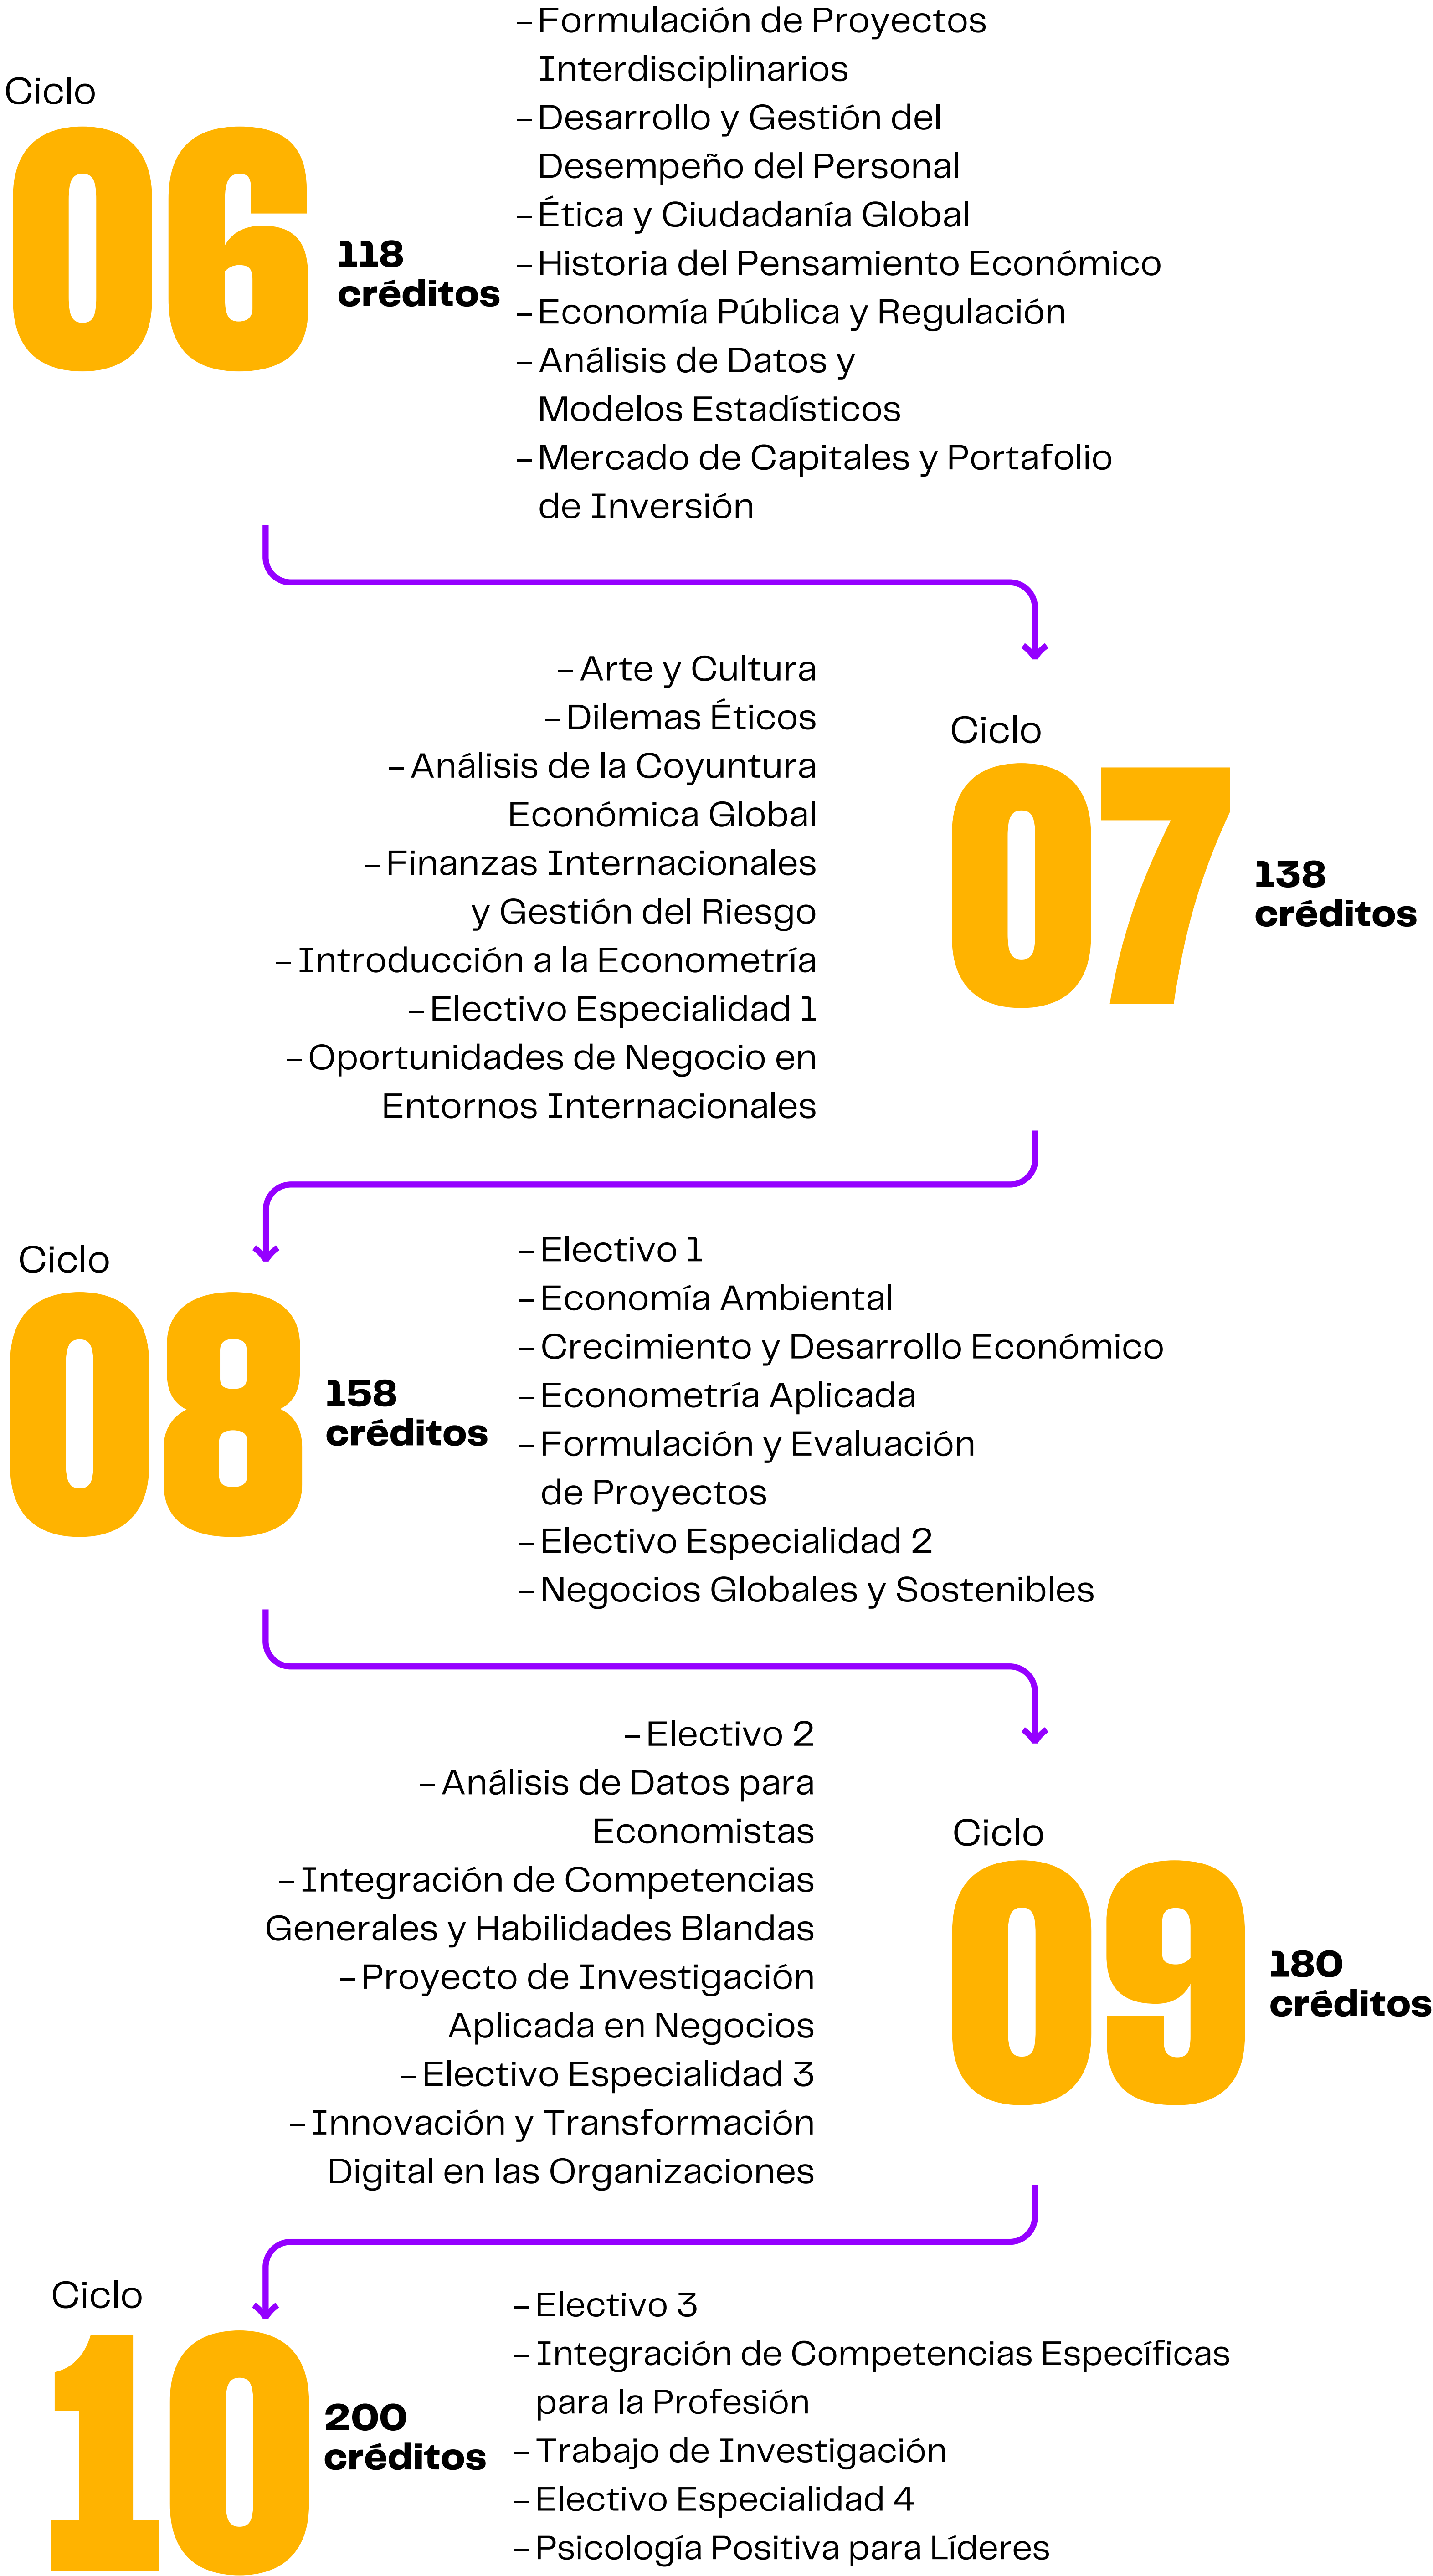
Ciclo
06
118 créditos

– Formulación de Proyectos Interdisciplinarios
– Desarrollo y Gestión del Desempeño del Personal
– Ética y Ciudadanía Global
– Historia del Pensamiento Económico
– Economía Pública y Regulación
– Análisis de Datos y Modelos Estadísticos
– Mercado de Capitales y Portafolio de Inversión

– Arte y Cultura
– Dilemas Éticos
– Análisis de la Coyuntura Económica Global
– Finanzas Internacionales y Gestión del Riesgo
– Introducción a la Econometría
– Electivo Especialidad 1
– Oportunidades de Negocio en Entornos Internacionales

Ciclo
07
138 créditos

Ciclo
08
158 créditos

– Electivo 1
– Economía Ambiental
– Crecimiento y Desarrollo Económico
– Econometría Aplicada
– Formulación y Evaluación de Proyectos
– Electivo Especialidad 2
– Negocios Globales y Sostenibles

– Electivo 2
– Análisis de Datos para Economistas
– Integración de Competencias Generales y Habilidades Blandas
– Proyecto de Investigación Aplicada en Negocios
– Electivo Especialidad 3
– Innovación y Transformación Digital en las Organizaciones

Ciclo
09
180 créditos

Ciclo
10
200 créditos

– Electivo 3
– Integración de Competencias Específicas para la Profesión
– Trabajo de Investigación
– Electivo Especialidad 4
– Psicología Positiva para Líderes